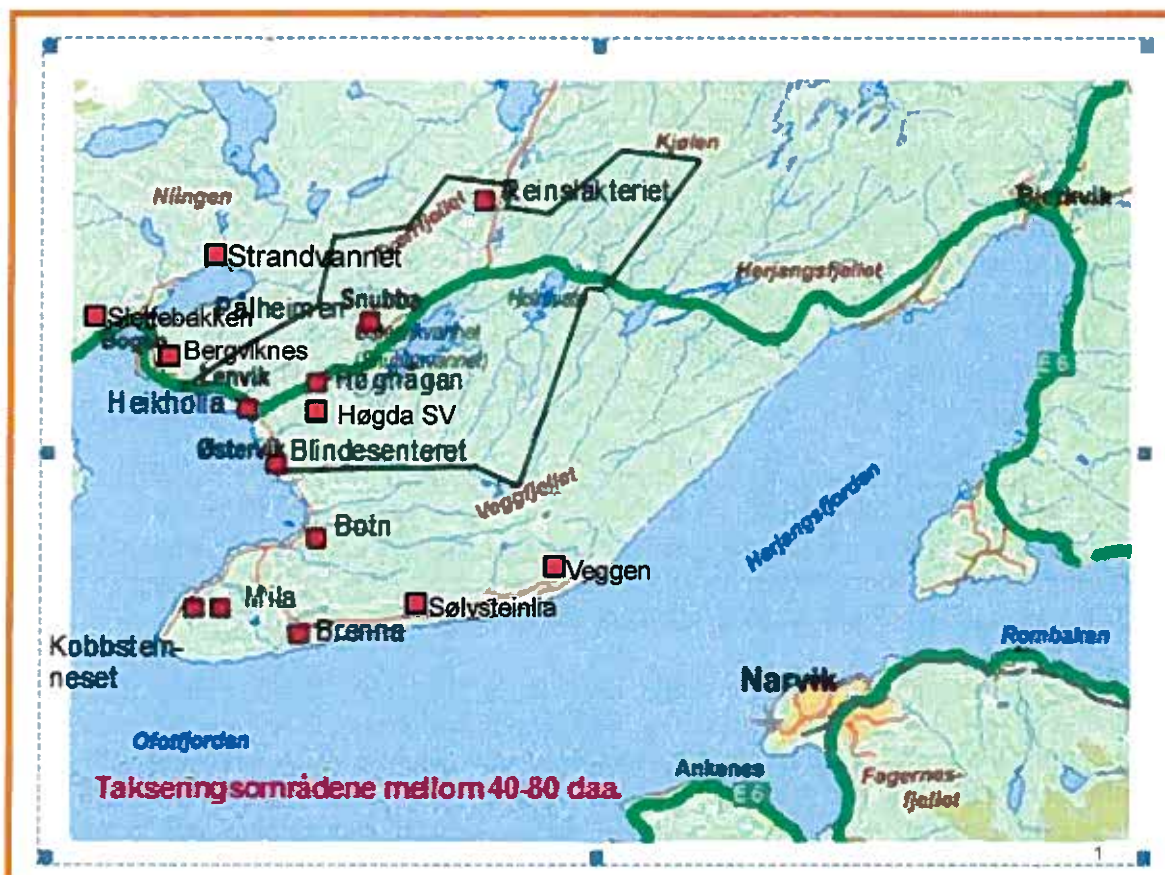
Kjølen
Niingen
Reinslakteriet
Strandvannet
Bjerkvik
Herjangsfjellet
Palheimen
Snubba
Storebakken
Bergviknes
Lenvik
Røgnagan
Heikholia
Høgda SV
E 6
Østervik
Blindesenteret
Veggfjellet
Botn
Herjangsfjorden
Veggen
Mila
Sølvsteinlia
Brenna
Rombaken
Kobbstein-
neset
Narvik
Ofotfjorden
Ankenes
E 6
Fagernes-
fjellet
Takseringsområdene mellom 40-80 daa.
1